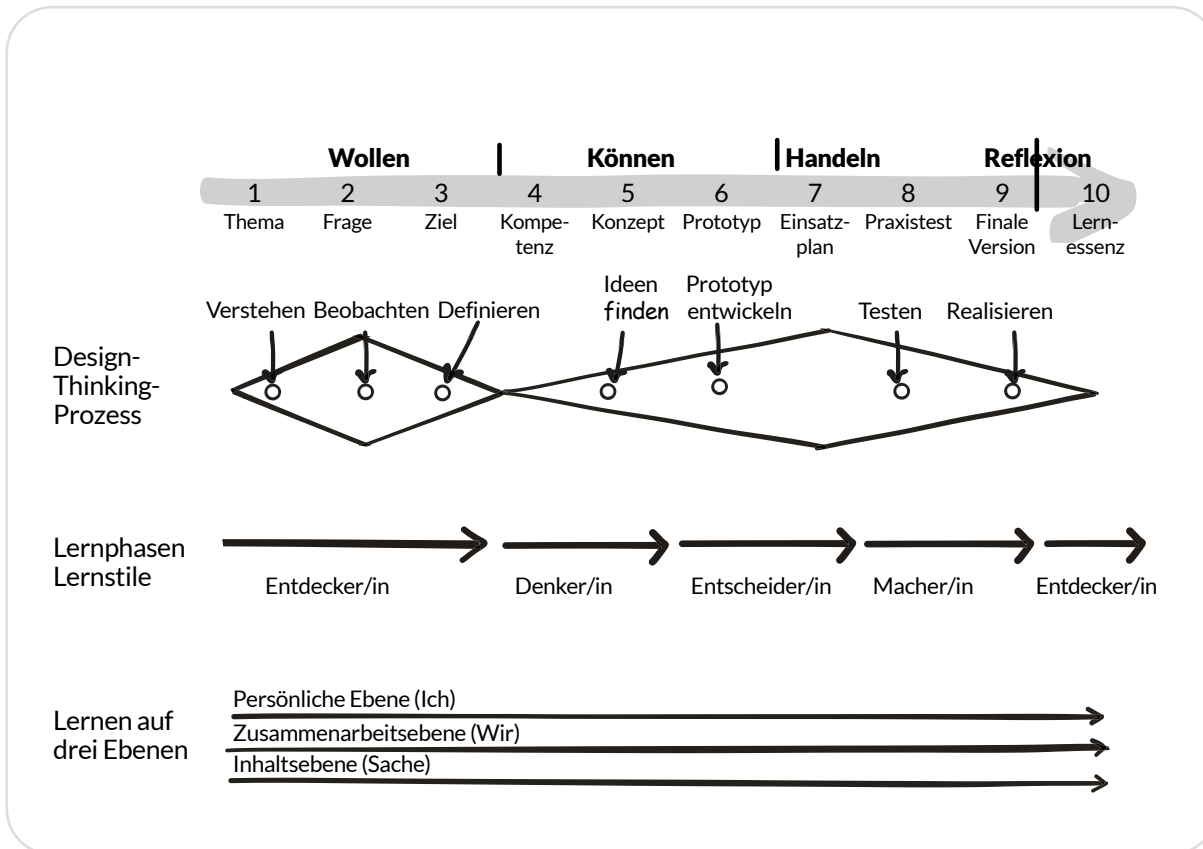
Wollen | Können | Handeln | Reflexion

1 Thema
2 Frage
3 Ziel
4 Kompetenz
5 Konzept
6 Prototyp
7 Einsatzplan
8 Praxistest
9 Finale Version
10 Lernessenz

Design-Thinking-Prozess

Verstehen Beobachten Definieren Ideen finden Prototyp entwickeln Testen Realisieren

Lernphasen Lernstile

Entdecker/in Denker/in Entscheider/in Macher/in Entdecker/in

Lernen auf drei Ebenen

Persönliche Ebene (Ich)

Zusammenarbeitsebene (Wir)

Inhaltsebene (Sache)